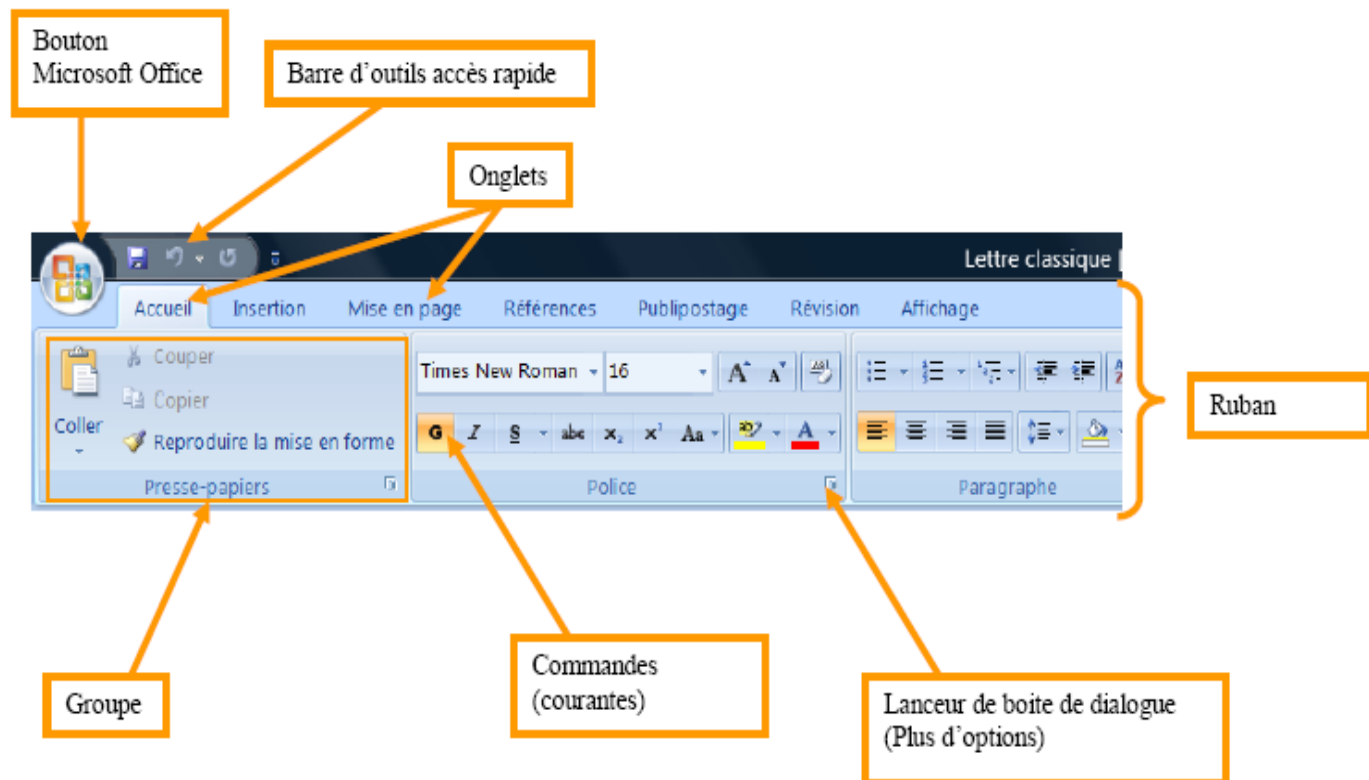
Bouton Microsoft Office

Barre d'outils accès rapide

Onglets

Lettre classique

Accueil Insertion Mise en page Références Publipostage Révision Affichage

Coller

Couper

Copier

Reproduire la mise en forme

Presse-papiers

Times New Roman

16

G I S abc $x_2$ $x^2$ Aa

Police

Paragraphe

Ruban

Groupe

Commandes (courantes)

Lanceur de boite de dialogue (Plus d'options)